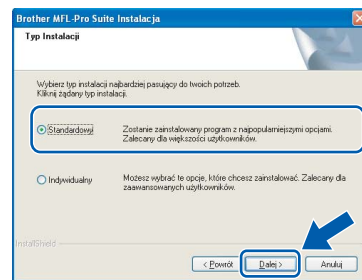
Brother MFL-Pro Suite Instalacja

Typ Instalacji

Wybierz typ instalacji najbardziej pasujący do twoich potrzeb. Kliknij żądany typ instalacji.

Standardowy

Zostanie zainstalowany program z najpopularniejszymi opcjami. Zalecany dla większości użytkowników.

Indywidualny

Możesz wybrać te opcje, które chcesz zainstalować. Zalecany dla zaawansowanych użytkowników.

InstallShield

< Powrót

Dalej >

Anuluj